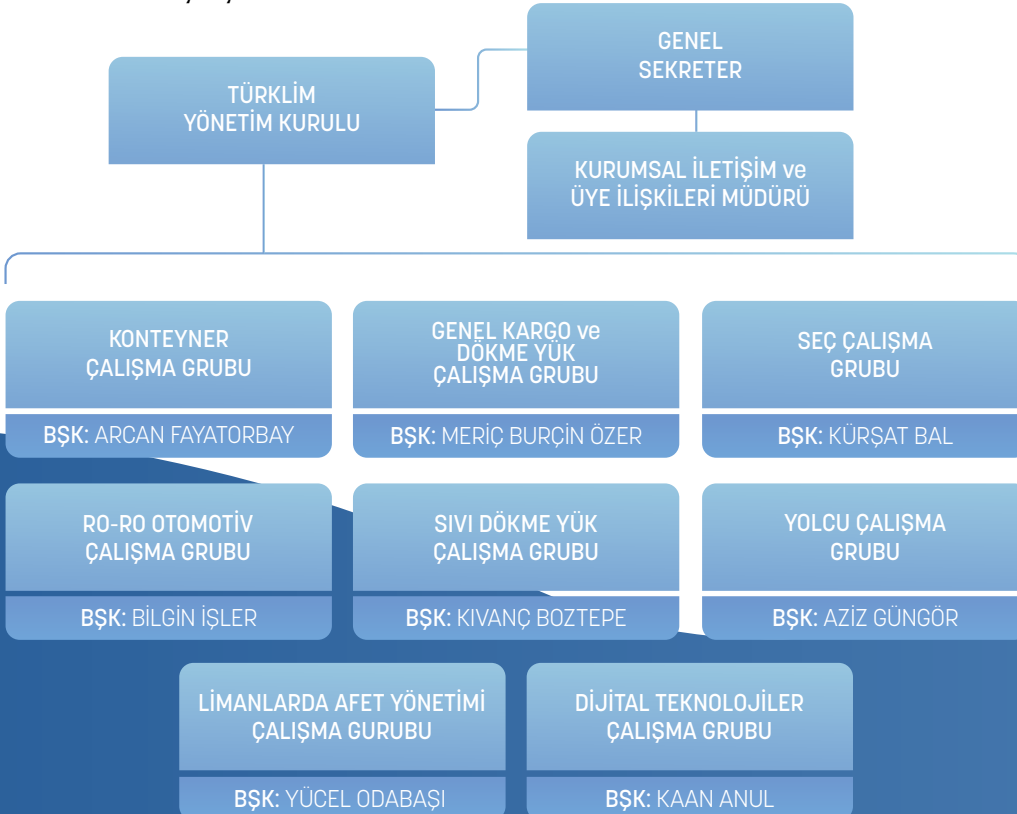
GENEL SEKRETER

TÜRKLİM YÖNETİM KURULU

KURUMSAL İLETİŞİM ve ÜYE İLİŞKİLERİ MÜDÜRÜ

KONTEYNER ÇALIŞMA GRUBU

BŞK: ARCAN FAYATORBAY

GENEL KARGO ve DÖKME YÜK ÇALIŞMA GRUBU

BŞK: MERİÇ BURÇİN ÖZER

SEÇ ÇALIŞMA GRUBU

BŞK: KÜRŞAT BAL

RO-RO OTOMOTİV ÇALIŞMA GRUBU

BŞK: BİLGİN İŞLER

SIVI DÖKME YÜK ÇALIŞMA GRUBU

BŞK: KIVANÇ BOZTEPE

YOLCU ÇALIŞMA GRUBU

BŞK: AZİZ GÜNGÖR

LİMANLARDA AFET YÖNETİMİ ÇALIŞMA GURUBU

BŞK: YÜCEL ODABAŞI

DİJİTAL TEKNOLOJİLER ÇALIŞMA GRUBU

BŞK: KAAN ANUL